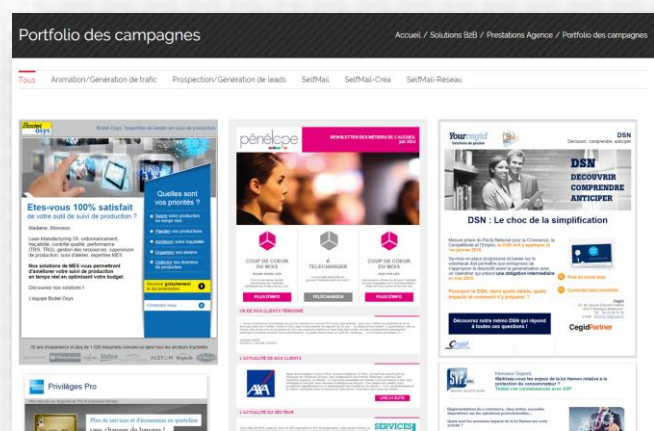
Portfolio des campagnes

Accueil / Solutions B2B / Prestations Agence / Portfolio des campagnes

Tous Animation/Génération de trafic Prospection/Génération de leads SelfMail SelfMail-Créa SelfMail-Réseau

Bodet Osys

Etes-vous 100% satisfait de votre outil de suivi de production ?

Madame, Monsieur,

Quelles sont vos priorités ?

Découvrez nos solutions !

L'équipe Bodet-Osys

pénélope

NEWSLETTER DES MÉTIERS DE L'ACCUEIL

COUP DE COEUR DU MOIS

A TÉLÉCHARGER

COUP DE COEUR DU MOIS

PLUS D'INFO

TÉLÉCHARGER

PLUS D'INFO

L'ACTUALITÉ DE NOS CLIENTS

AXA

L'ACTUALITÉ DU SECTEUR

SERVICES

Yourcegid

DSN
Découvrir, comprendre, anticiper

DSN
DÉCOUVRIR
COMPRENDRE
ANTICIPER

DSN : Le choc de la simplification

Découvrez notre mémo DSN qui répond à toutes ces questions !

CegidPartner

Privilèges Pro

SVP